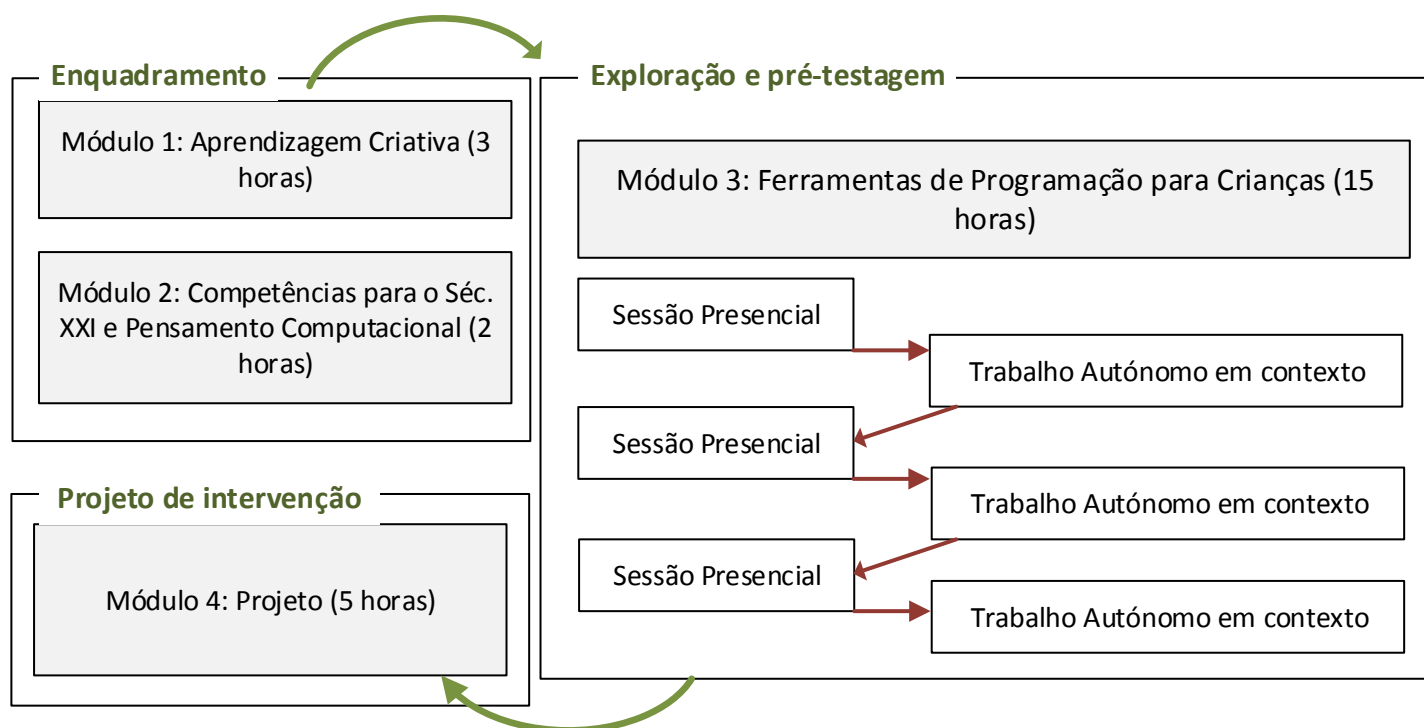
Enquadramento

Módulo 1: Aprendizagem Criativa (3 horas)

Módulo 2: Competências para o Séc. XXI e Pensamento Computacional (2 horas)

Exploração e pré-testagem

Módulo 3: Ferramentas de Programação para Crianças (15 horas)

Sessão Presencial

Trabalho Autónomo em contexto

Sessão Presencial

Trabalho Autónomo em contexto

Sessão Presencial

Trabalho Autónomo em contexto

Projeto de intervenção

Módulo 4: Projeto (5 horas)